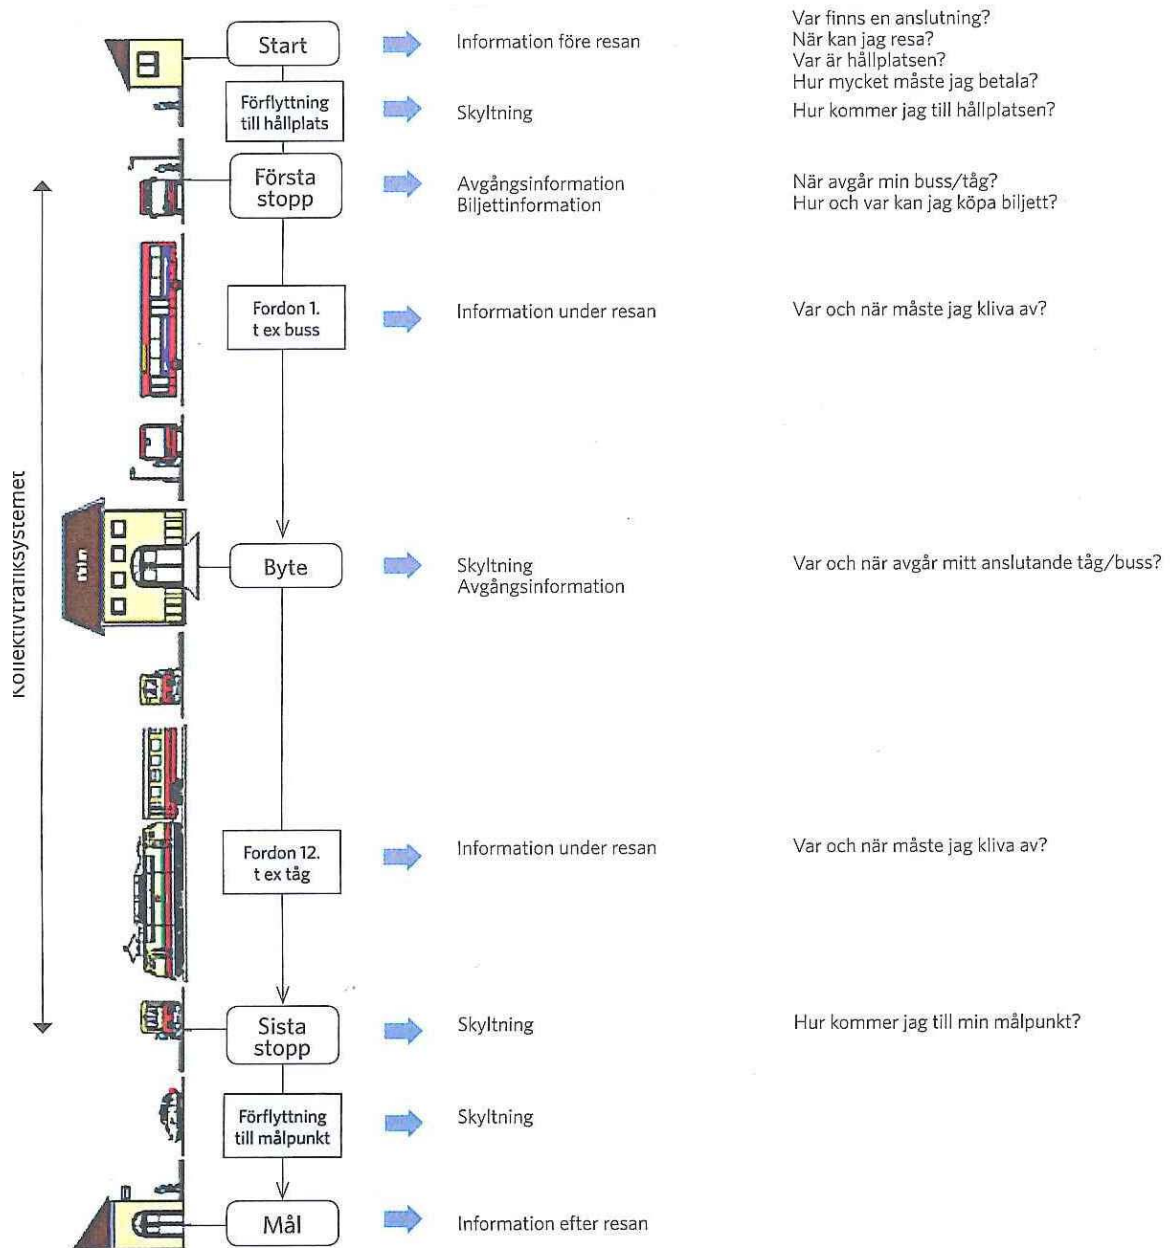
Kollektivtrafiksystemet

Start
Information före resan
Var finns en anslutning?
När kan jag resa?
Var är hållplatsen?
Hur mycket måste jag betala?

Förflyttning till hållplats
Skyltning
Hur kommer jag till hållplatsen?

Första stopp
Avgångsinformation
Biljettinformation
När avgår min buss/tåg?
Hur och var kan jag köpa biljett?

Fordon 1. t ex buss
Information under resan
Var och när måste jag kliva av?

Byte
Skyltning
Avgångsinformation
Var och när avgår mitt anslutande tåg/buss?

Fordon 12. t ex tåg
Information under resan
Var och när måste jag kliva av?

Sista stopp
Skyltning
Hur kommer jag till min målpunkt?

Förflyttning till målpunkt
Skyltning

Mål
Information efter resan